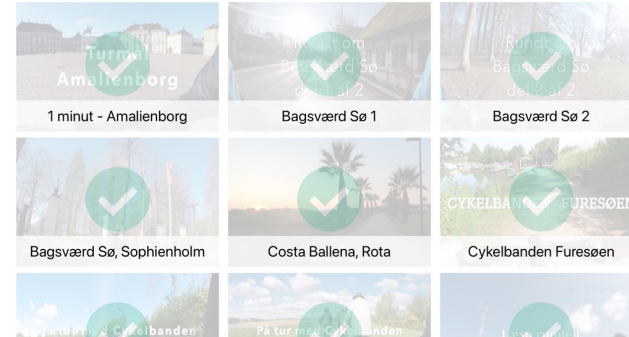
Tur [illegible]
Amalienborg
1 minut - Amalienborg

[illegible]
Bagsværd Sø
del 1 af 2
Bagsværd Sø 1

Rundt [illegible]
Bagsværd Sø
del 2 af 2
Bagsværd Sø 2

Bagsværd Sø, Sophienholm

Costa Ballena, Rota

CYKELBAN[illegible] FURESØEN
Cykelbanden Furesøen

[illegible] tur m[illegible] Cykelbanden

På tur med Cyk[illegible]anden

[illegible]